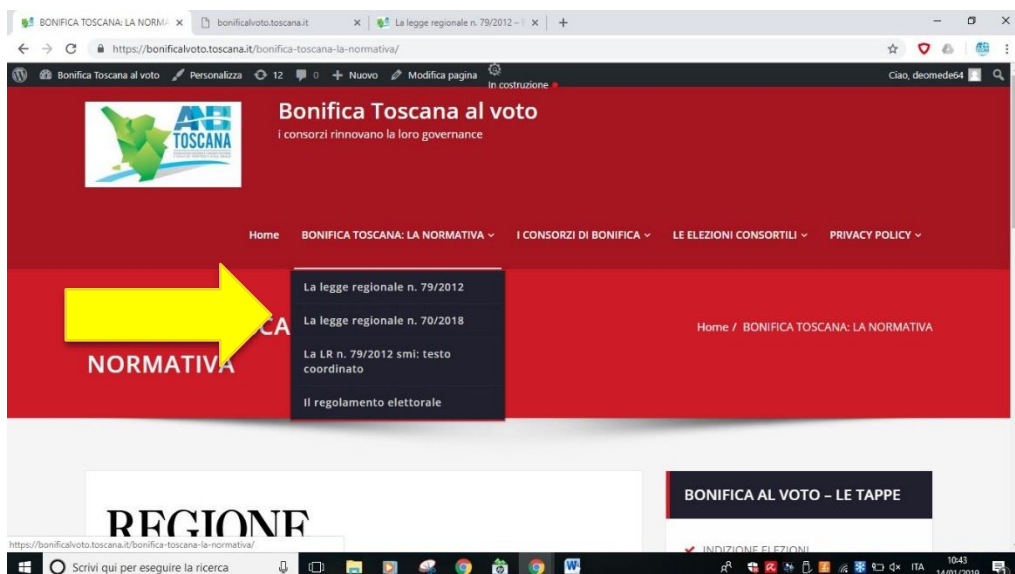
BONIFICA TOSCANA: LA NORMA ×
bonificalvoto.toscana.it ×
La legge regionale n. 79/2012 – ×
+

https://bonificalvoto.toscana.it/bonifica-toscana-la-normativa/

Bonifica Toscana al voto
Personalizza
12
0
Nuovo
Modifica pagina
In costruzione
Ciao, deomede64

ANBI TOSCANA

Bonifica Toscana al voto
i consorzi rinnovano la loro governance

Home
BONIFICA TOSCANA: LA NORMATIVA
I CONSORZI DI BONIFICA
LE ELEZIONI CONSORTILI
PRIVACY POLICY

La legge regionale n. 79/2012
La legge regionale n. 70/2018
La LR n. 79/2012 smi: testo coordinato
Il regolamento elettorale

CA
NORMATIVA

Home / BONIFICA TOSCANA: LA NORMATIVA

REGIONE

BONIFICA AL VOTO – LE TAPPE

INDIZIONE ELEZIONI

https://bonificalvoto.toscana.it/bonifica-toscana-la-normativa/

Scrivi qui per eseguire la ricerca

ITA
10:43
14/01/2019